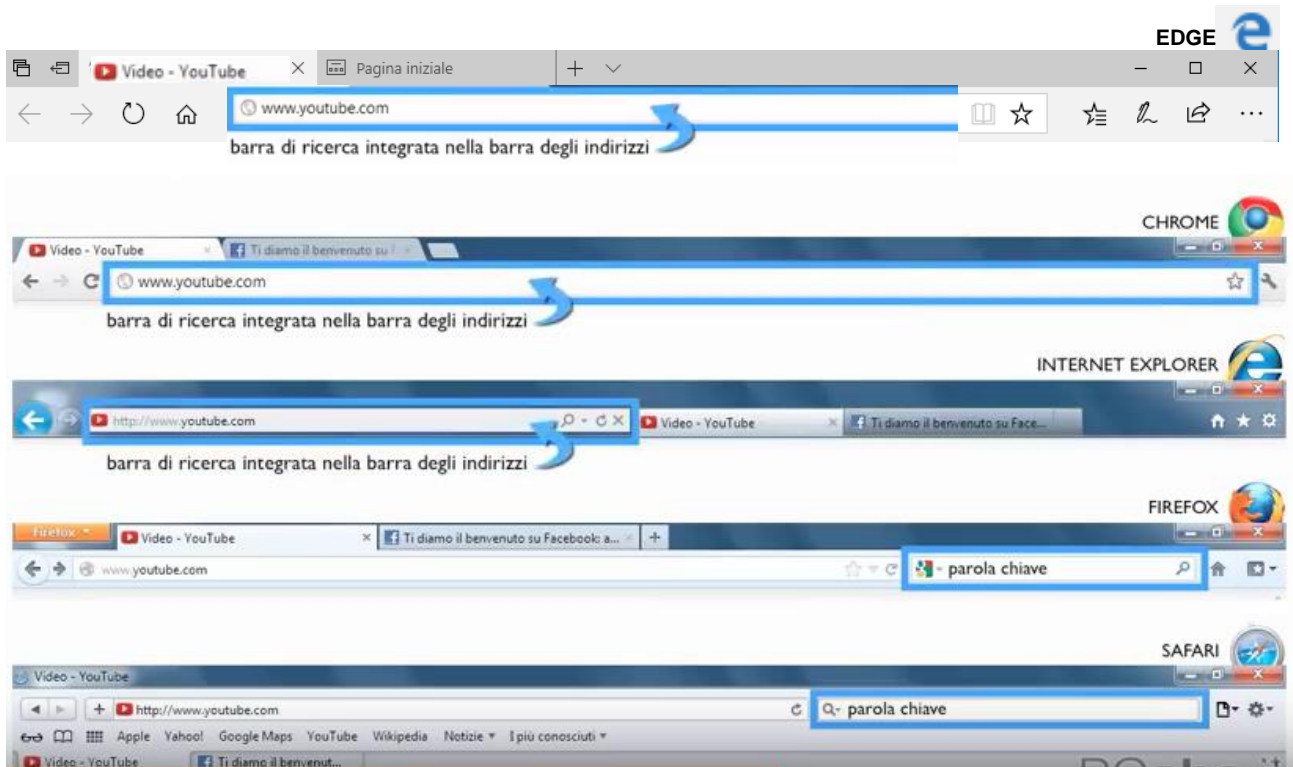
EDGE

Video - YouTube × Pagina iniziale + ∨

www.youtube.com

barra di ricerca integrata nella barra degli indirizzi

CHROME

Video - YouTube × Ti diamo il benvenuto su F ×

www.youtube.com

barra di ricerca integrata nella barra degli indirizzi

INTERNET EXPLORER

http://www.youtube.com Video - YouTube × Ti diamo il benvenuto su Face...

barra di ricerca integrata nella barra degli indirizzi

FIREFOX

Firefox Video - YouTube × Ti diamo il benvenuto su Facebook: a... × +

www.youtube.com

parola chiave

SAFARI

Video - YouTube

+ http://www.youtube.com

parola chiave

Apple Yahoo! Google Maps YouTube Wikipedia Notizie ▾ I più conosciuti ▾

Video - YouTube Ti diamo il benvenut...